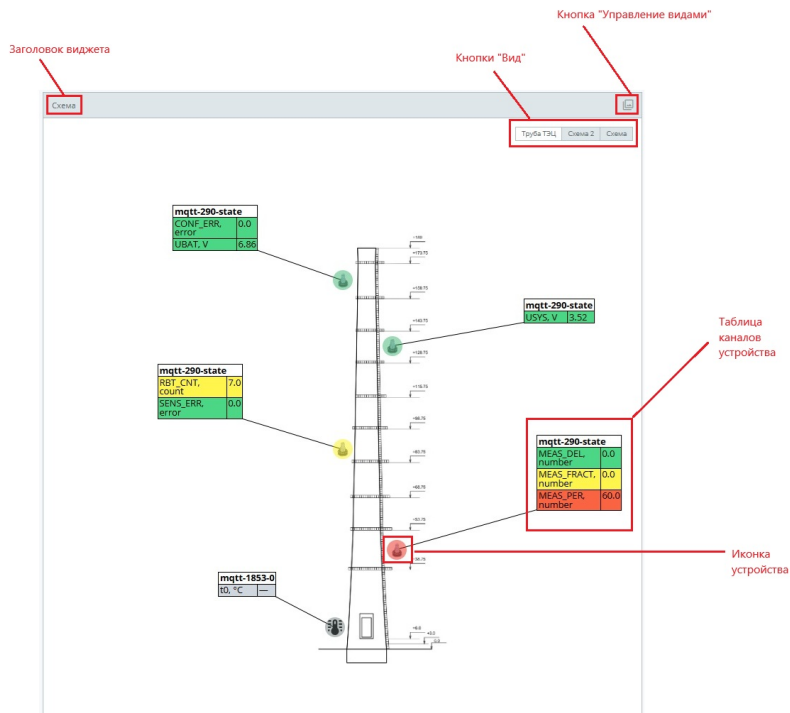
Кнопка "Управление видами"

Заголовок виджета

Кнопки "Вид"

Схема

Труба ТЭЦ | Схема 2 | Схема

| mqtt-290-state | |
|---|---|
| CONF_ERR, error | 0.0 |
| UBAT, V | 6.86 |

| mqtt-290-state | |
|---|---|
| USYS, V | 3.52 |

Таблица каналов устройства

| mqtt-290-state | |
|---|---|
| RBT_CNT, count | 7.0 |
| SENS_ERR, error | 0.0 |

| mqtt-290-state | |
|---|---|
| MEAS_DEL, number | 0.0 |
| MEAS_FRACT, number | 0.0 |
| MEAS_PER, number | 60.0 |

Иконка устройства

| mqtt-1853-0 | |
|---|---|
| t0, °C | — |